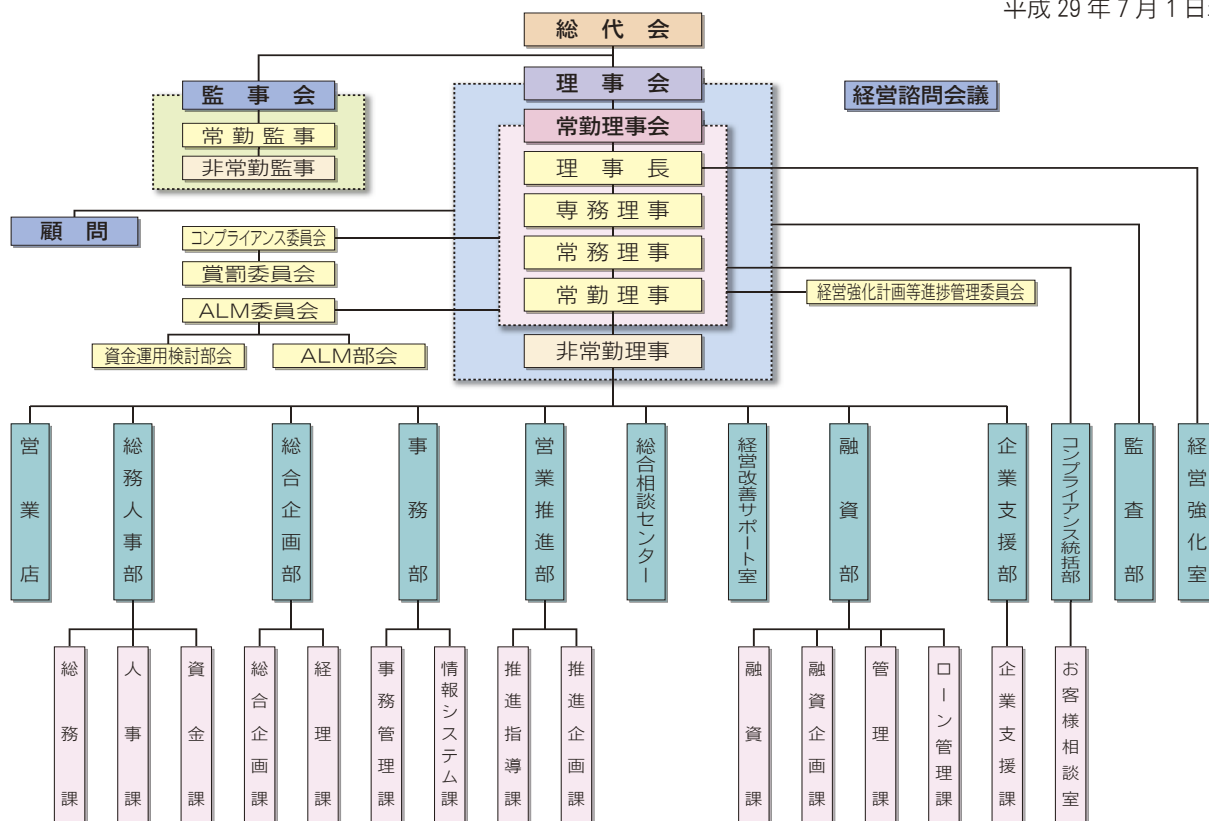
平成 29 年 7 月 1 日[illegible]

総代会

理事会

経営諮問会議

監事会

常勤監事

非常勤監事

常勤理事会

理事長

専務理事

常務理事

常勤理事

非常勤理事

顧問

コンプライアンス委員会

賞罰委員会

ALM委員会

資金運用検討部会

ALM部会

経営強化計画等進捗管理委員会

営業店

総務人事部

総合企画部

事務部

営業推進部

総合相談センター

経営改善サポート室

融資部

企業支援部

コンプライアンス統括部

監査部

経営強化室

総務課

人事課

資金課

総合企画課

経理課

事務管理課

情報システム課

推進指導課

推進企画課

融資課

融資企画課

管理課

ローン管理課

企業支援課

お客様相談室